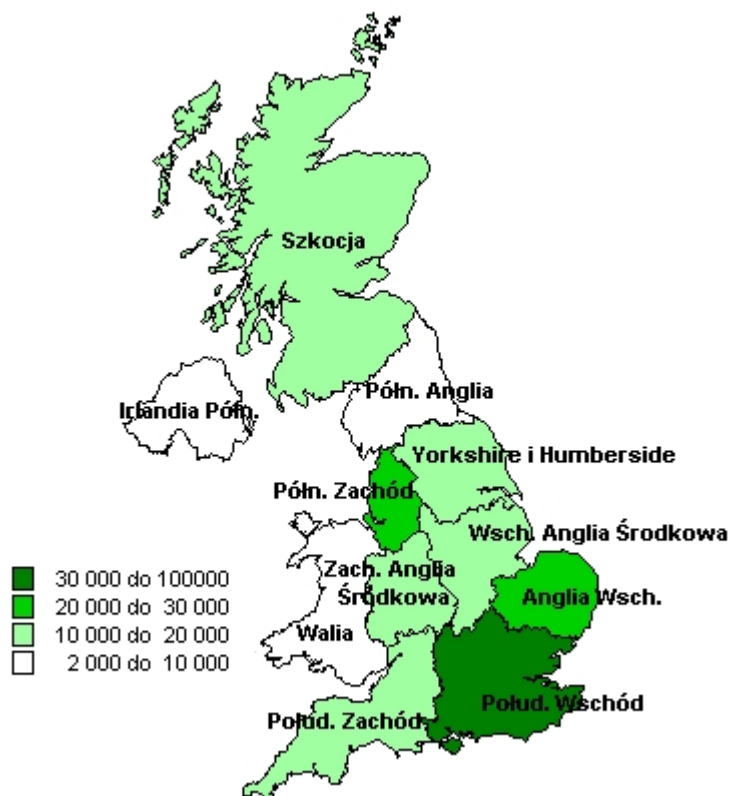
Szkocja

Półn. Anglia

Irlandia Półn.

Yorkshire i Humberside

Półn. Zachód

Wsch. Anglia Środkowa

Zach. Anglia Środkowa

Anglia Wsch.

Walia

Połud. Wschód

Połud. Zachód

30 000 do 100000
20 000 do 30 000
10 000 do 20 000
2 000 do 10 000